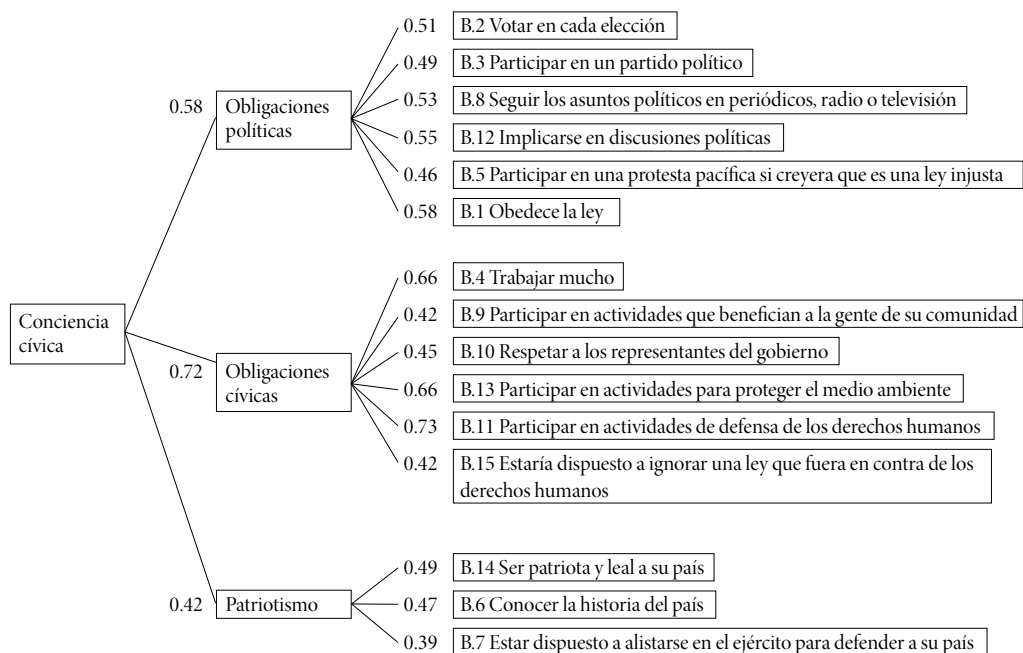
Conciencia cívica

0.58 Obligaciones políticas

0.51 B.2 Votar en cada elección
0.49 B.3 Participar en un partido político
0.53 B.8 Seguir los asuntos políticos en periódicos, radio o televisión
0.55 B.12 Implicarse en discusiones políticas
0.46 B.5 Participar en una protesta pacífica si creyera que es una ley injusta
0.58 B.1 Obedece la ley

0.72 Obligaciones cívicas

0.66 B.4 Trabajar mucho
0.42 B.9 Participar en actividades que benefician a la gente de su comunidad
0.45 B.10 Respetar a los representantes del gobierno
0.66 B.13 Participar en actividades para proteger el medio ambiente
0.73 B.11 Participar en actividades de defensa de los derechos humanos
0.42 B.15 Estaría dispuesto a ignorar una ley que fuera en contra de los derechos humanos

0.42 Patriotismo

0.49 B.14 Ser patriota y leal a su país
0.47 B.6 Conocer la historia del país
0.39 B.7 Estar dispuesto a alistarse en el ejército para defender a su país